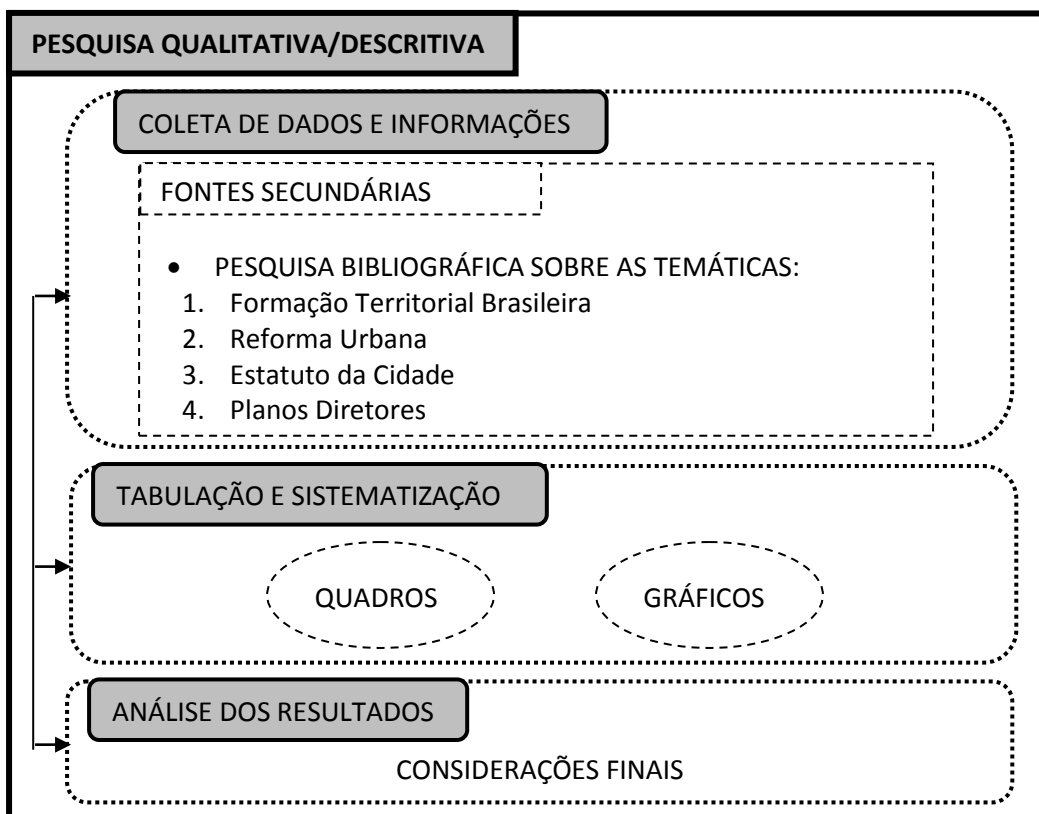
PESQUISA QUALITATIVA/DESCRITIVA

COLETA DE DADOS E INFORMAÇÕES

FONTES SECUNDÁRIAS

• PESQUISA BIBLIOGRÁFICA SOBRE AS TEMÁTICAS:
1. Formação Territorial Brasileira
2. Reforma Urbana
3. Estatuto da Cidade
4. Planos Diretores

TABULAÇÃO E SISTEMATIZAÇÃO

QUADROS

GRÁFICOS

ANÁLISE DOS RESULTADOS

CONSIDERAÇÕES FINAIS